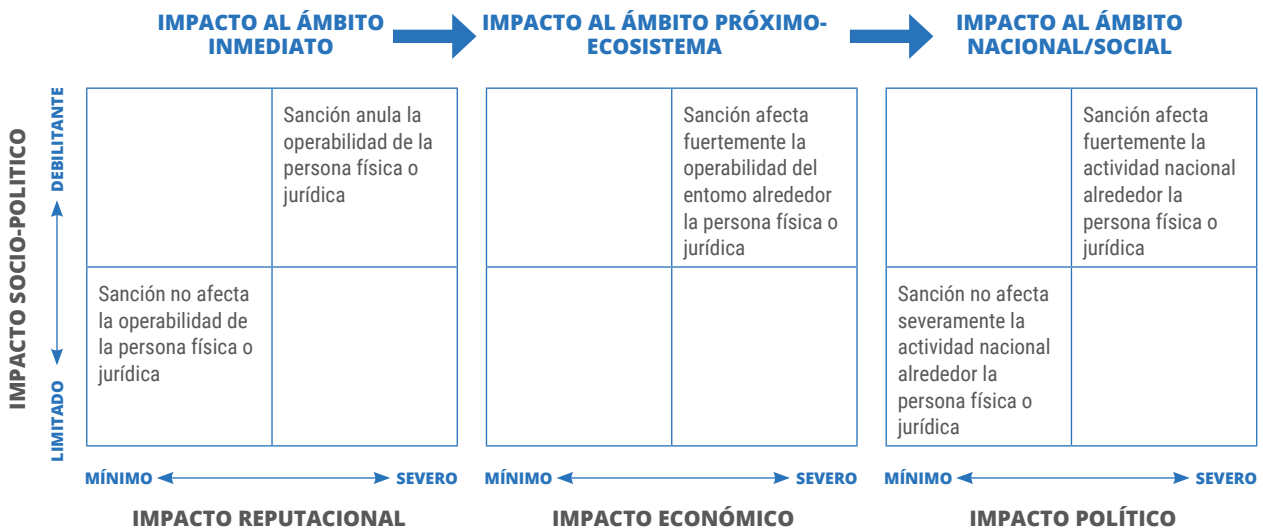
IMPACTO AL ÁMBITO INMEDIATO

IMPACTO AL ÁMBITO PRÓXIMO-ECOSISTEMA

IMPACTO AL ÁMBITO NACIONAL/SOCIAL

IMPACTO SOCIO-POLITICO

DEBILITANTE

LIMITADO

| | |
|---|---|
| | Sanción anula la operabilidad de la persona física o jurídica |
| Sanción no afecta la operabilidad de la persona física o jurídica | |

MÍNIMO SEVERO

IMPACTO REPUTACIONAL

| | |
|---|---|
| | Sanción afecta fuertemente la operabilidad del entomo alrededor la persona física o jurídica |
| | |

MÍNIMO SEVERO

IMPACTO ECONÓMICO

| | |
|---|---|
| | Sanción afecta fuertemente la actividad nacional alrededor la persona física o jurídica |
| Sanción no afecta severamente la actividad nacional alrededor la persona física o jurídica | |

MÍNIMO SEVERO

IMPACTO POLÍTICO